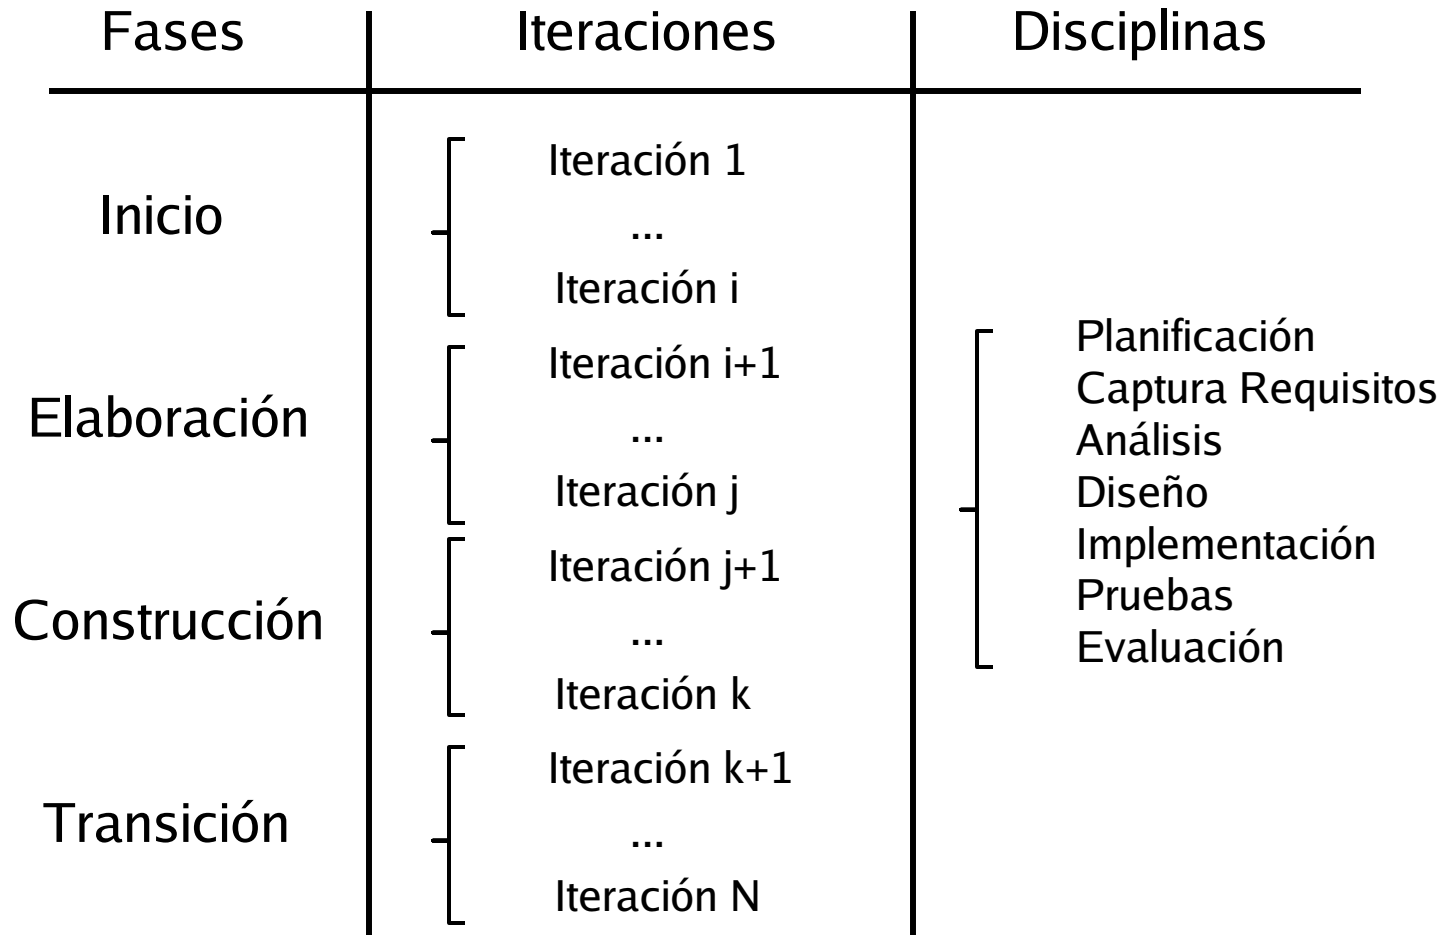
| Fases | Iteraciones | Disciplinas |
|---|---|---|
| Inicio | Iteración 1<br>...<br>Iteración i | |
| Elaboración | Iteración i+1<br>...<br>Iteración j | Planificación<br>Captura Requisitos<br>Análisis<br>Diseño<br>Implementación<br>Pruebas<br>Evaluación |
| Construcción | Iteración j+1<br>...<br>Iteración k | |
| Transición | Iteración k+1<br>...<br>Iteración N | |